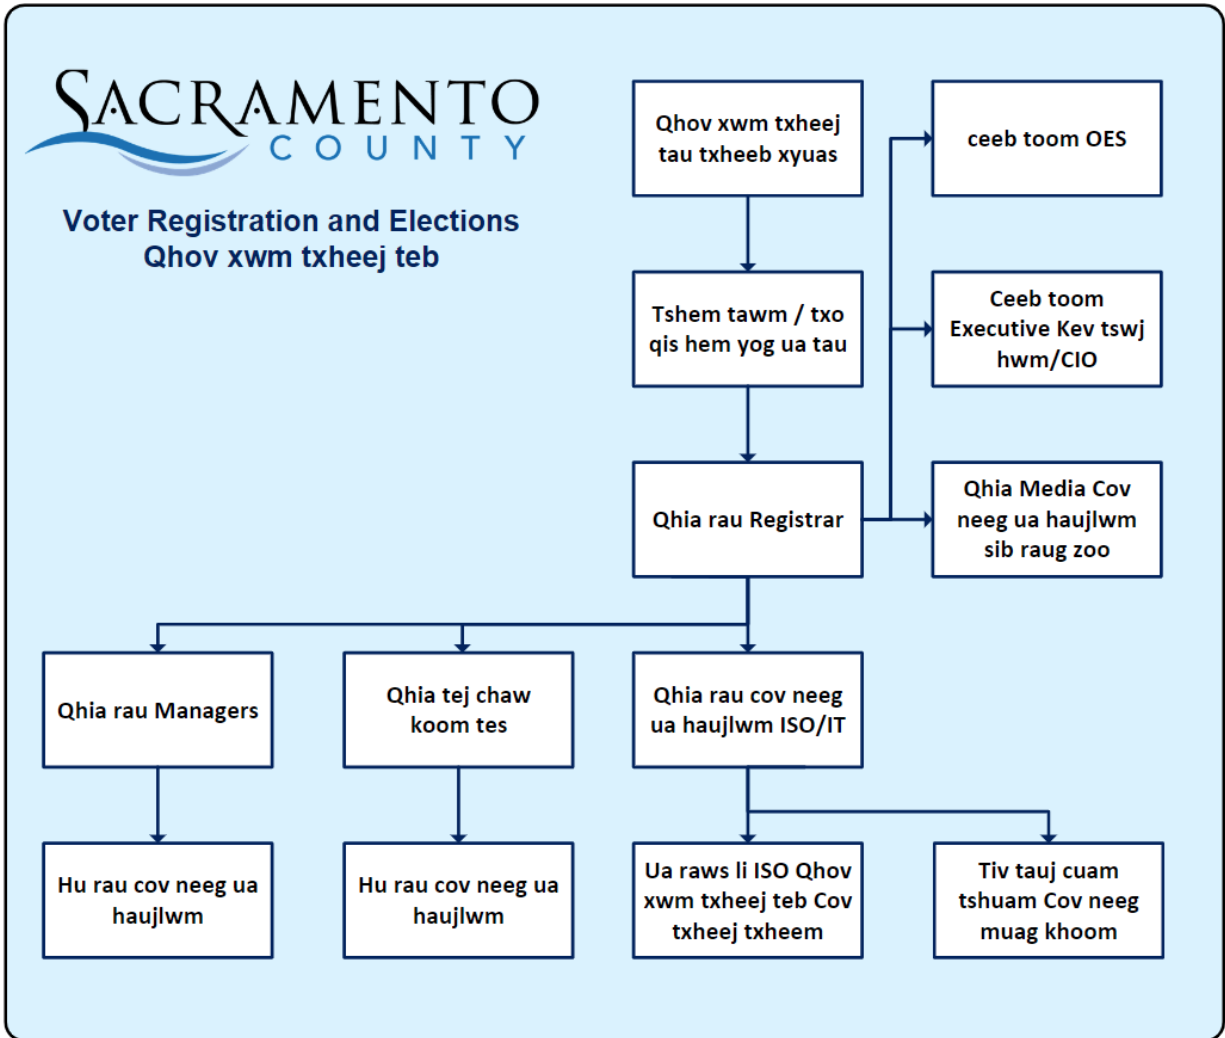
SACRAMENTO
COUNTY

Voter Registration and Elections
Qhov xwm txheej teb

Qhov xwm txheej tau txheeb xyuas

Tshem tawm / txo qis hem yog ua tau

Qhia rau Registrar

ceeb toom OES

Ceeb toom Executive Kev tswj hwm/CIO

Qhia Media Cov neeg ua haujlwm sib raug zoo

Qhia rau Managers

Qhia tej chaw koom tes

Qhia rau cov neeg ua haujlwm ISO/IT

Hu rau cov neeg ua haujlwm

Hu rau cov neeg ua haujlwm

Ua raws li ISO Qhov xwm txheej teb Cov txheej txheem

Tiv tauj cuam tshuam Cov neeg muag khoom